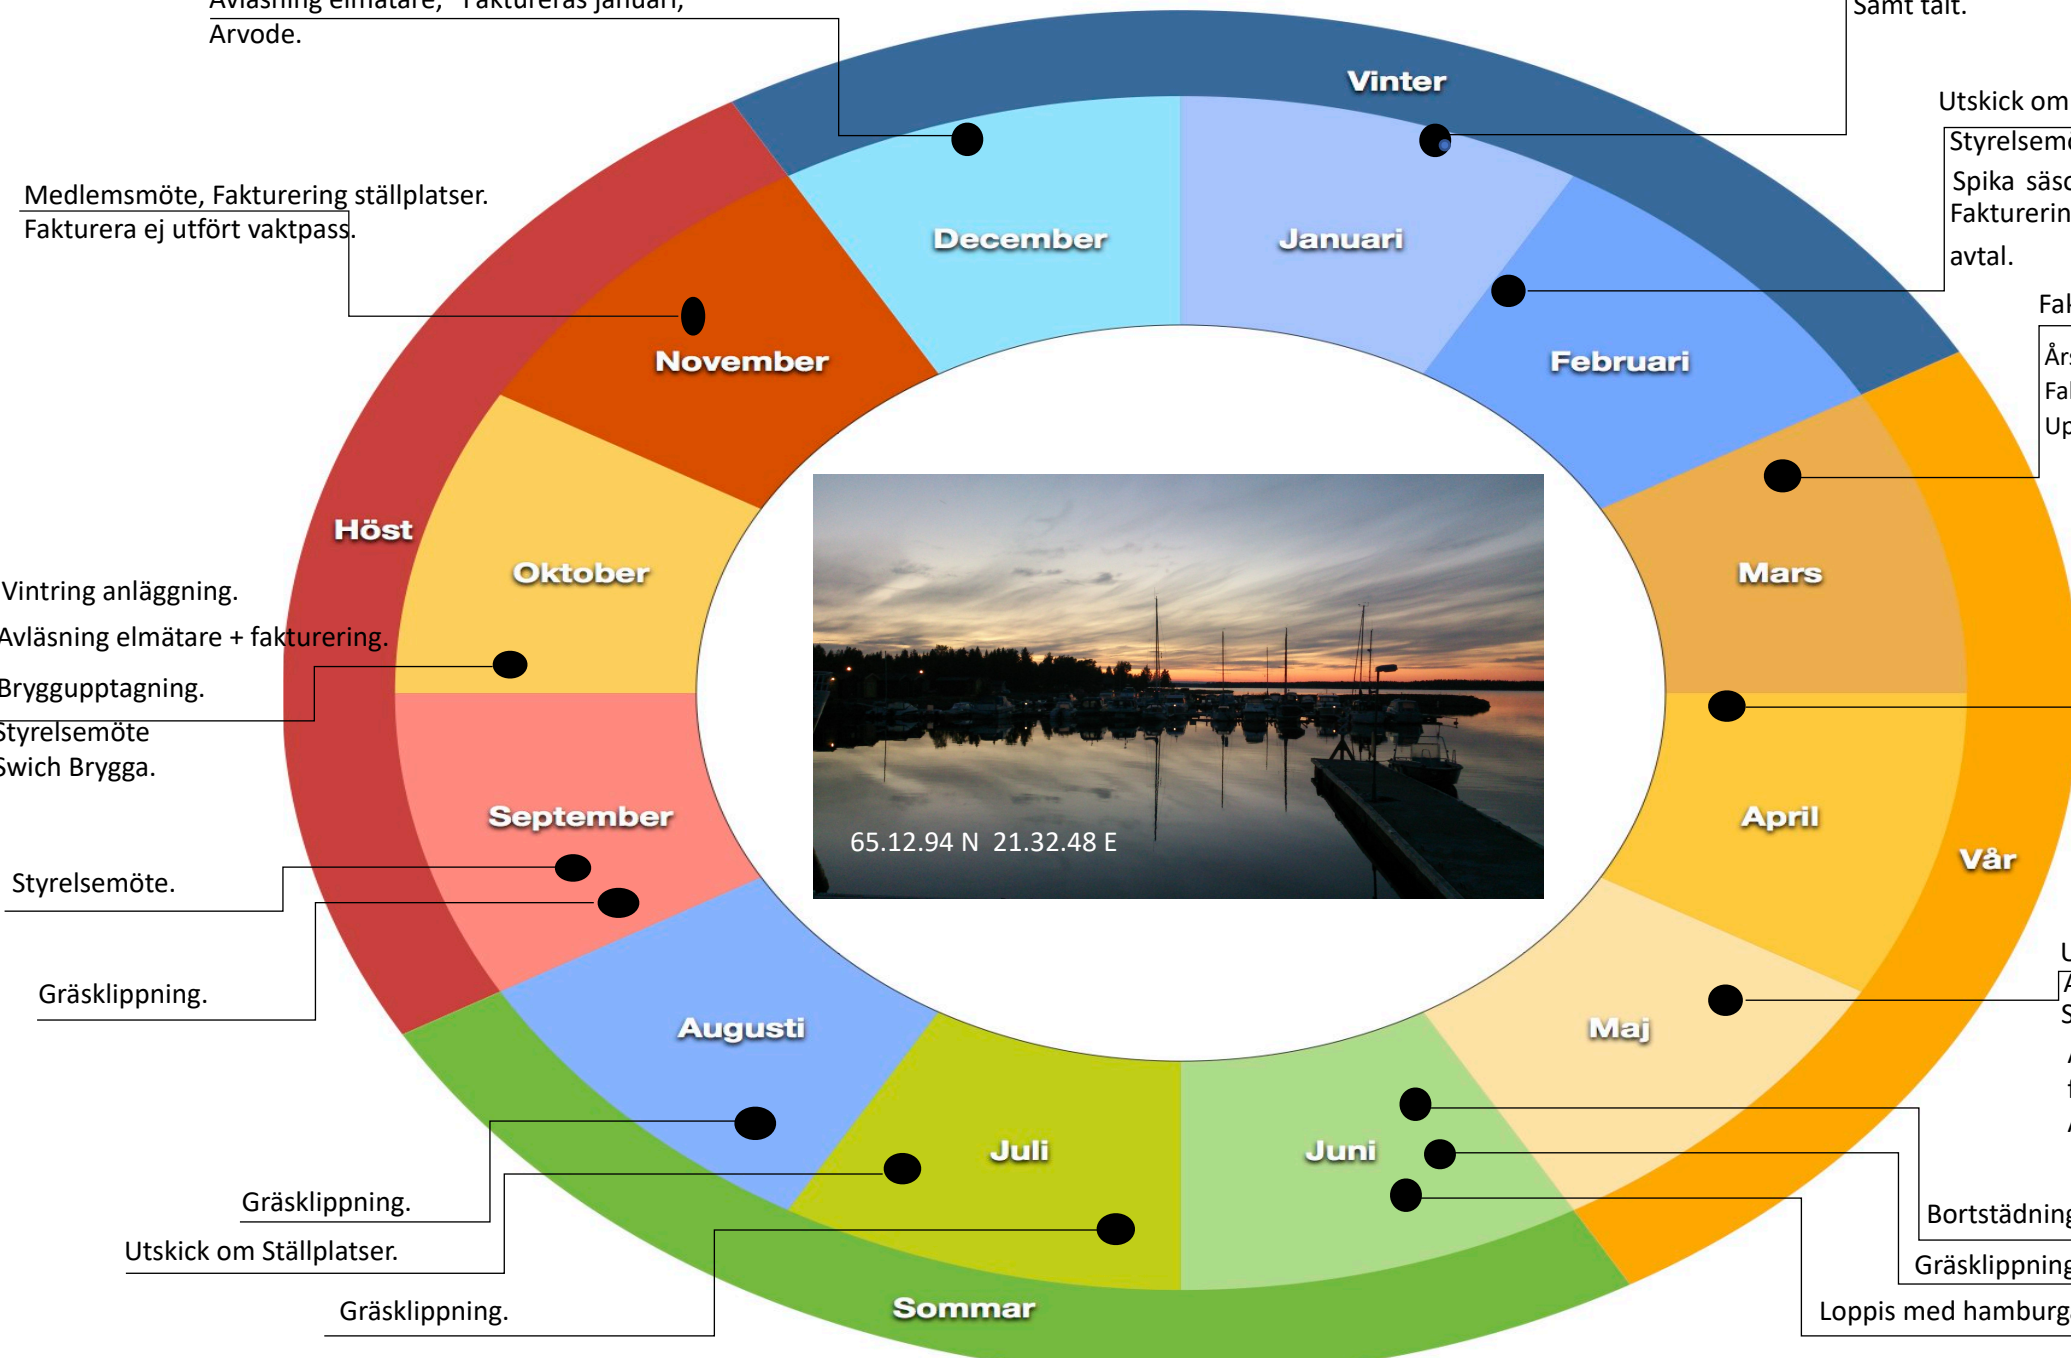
Avläsning elmätare, Faktureras januari, Arvode.

Samt tält.

Utskick om

Styrelsemö

Spika säso

Fakturerin

avtal.

Fak

Års

Fak

Up

Medlemsmöte, Fakturering ställplatser. Fakturera ej utfört vaktpass.

Vinter

December

Januari

Februari

November

Höst

Oktober

Mars

Vintring anläggning.

Avläsning elmätare + fakturering.

Bryggupptagning.

Styrelsemöte

Swich Brygga.

September

April

Vår

65.12.94 N 21.32.48 E

Styrelsemöte.

Gräsklippning.

Augusti

Maj

U

A

S

Juli

Juni

Gräsklippning.

Utskick om Ställplatser.

Gräsklippning.

Sommar

Bortstädning

Gräsklippning

Loppis med hamburg